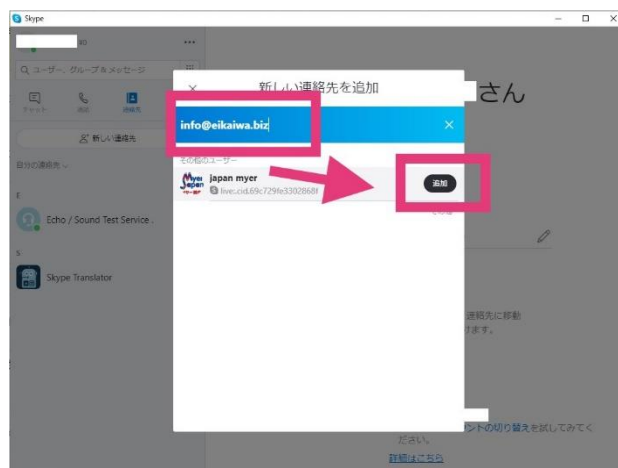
Skype

ユーザー、グループ & メッセージ

チャット 通話 連絡先

新しい連絡先

自分の連絡先

E

Echo / Sound Test Service

S

Skype Translator

新しい連絡先を追加

info@eikaiwa.biz

その他のユーザー

japan myer

live:.cid.69c729fe3302868f

追加

さん

連絡先に移動

ます。

ントの切り替えを試してみてく

ださい。

詳細はこちら